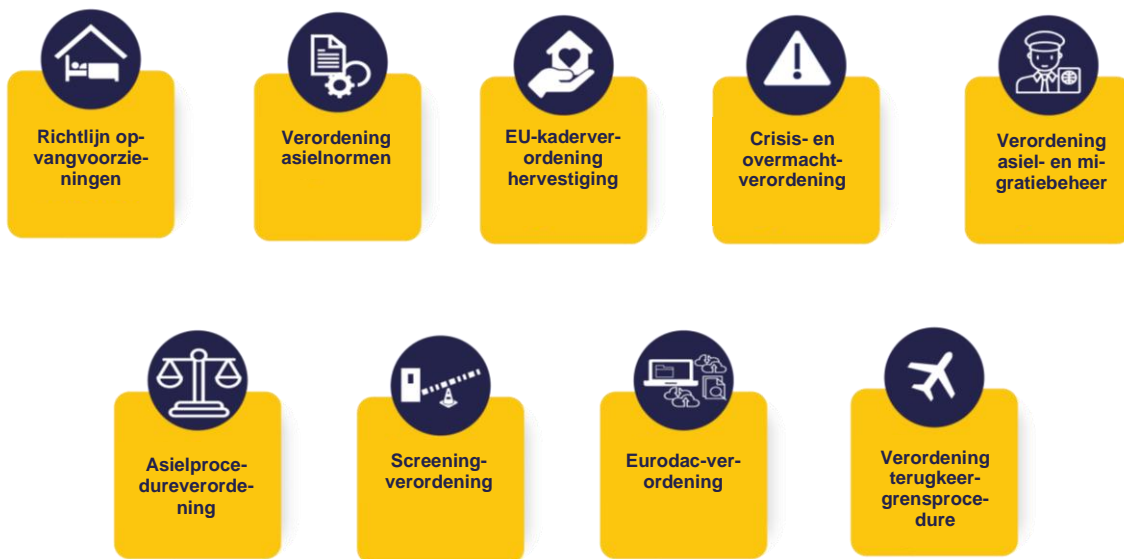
Richtlijn opvangvoorzieningen

Verordening asielnormen

EU-kaderverordening hervestiging

Crisis- en overmachtverordening

Verordening asiel- en migratiebeheer

Asielprocedureverordening

Screeningverordening

Eurodac-verordening

Verordening terugkeergrensprocedure